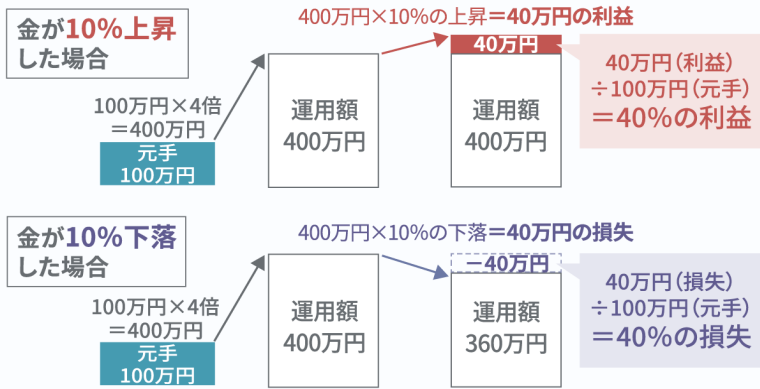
金が10%上昇
した場合

400万円×10%の上昇＝40万円の利益

100万円×4倍
＝400万円

元手
100万円

運用額
400万円

40万円

運用額
400万円

40万円（利益）
÷100万円（元手）
＝40%の利益

金が10%下落
した場合

400万円×10%の下落＝40万円の損失

100万円×4倍
＝400万円

元手
100万円

運用額
400万円

－40万円

運用額
360万円

40万円（損失）
÷100万円（元手）
＝40%の損失